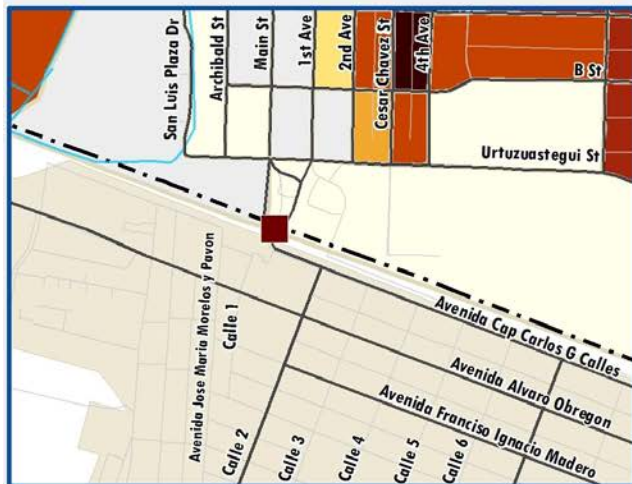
San Luis Plaza Dr
Archibald St
Main St
1st Ave
2nd Ave
Cesar Chavez St
4th Ave
B St
Urtuzuastegui St
Avenida Jose Maria Morelos y Pavon
Calle 1
Avenida Cap Carlos G Calles
Avenida Alvaro Obregon
Avenida Francisco Ignacio Madero
Calle 2
Calle 3
Calle 4
Calle 5
Calle 6